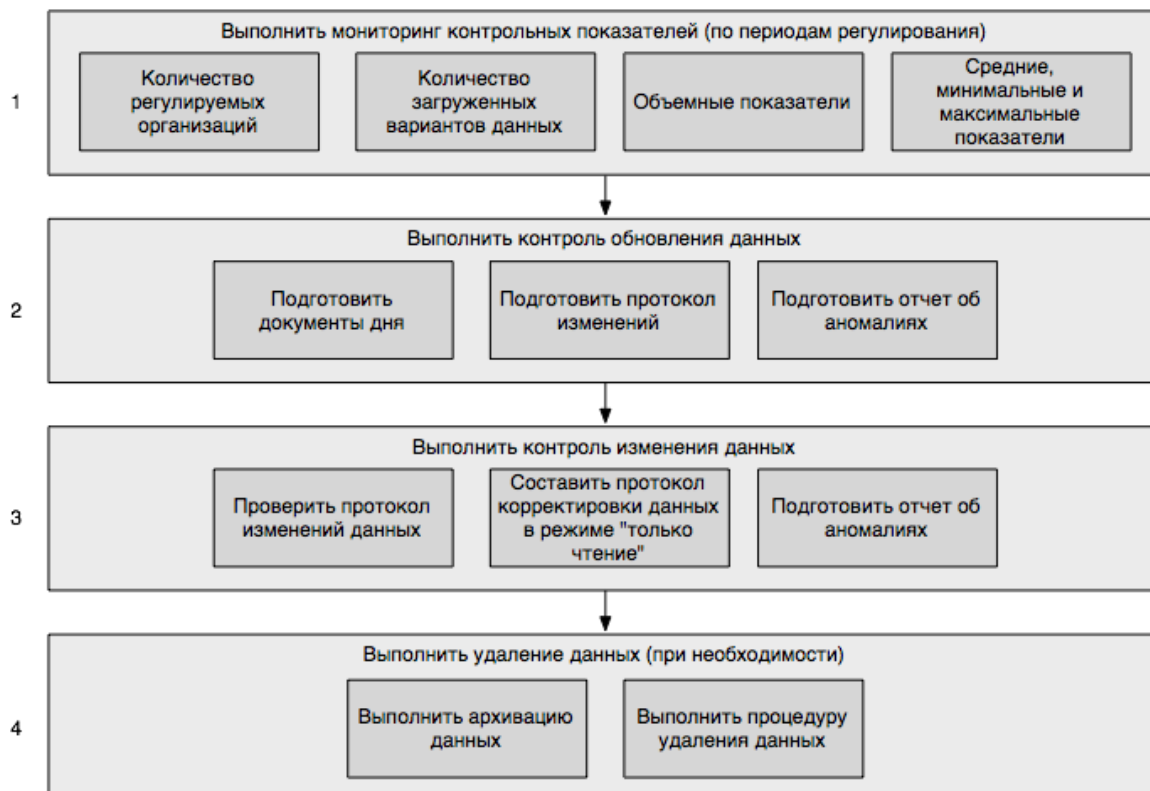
1

Выполнить мониторинг контрольных показателей (по периодам регулирования)

Количество регулируемых организаций

Количество загруженных вариантов данных

Объемные показатели

Средние, минимальные и максимальные показатели

2

Выполнить контроль обновления данных

Подготовить документы дня

Подготовить протокол изменений

Подготовить отчет об аномалиях

3

Выполнить контроль изменения данных

Проверить протокол изменений данных

Составить протокол корректировки данных в режиме "только чтение"

Подготовить отчет об аномалиях

4

Выполнить удаление данных (при необходимости)

Выполнить архивацию данных

Выполнить процедуру удаления данных